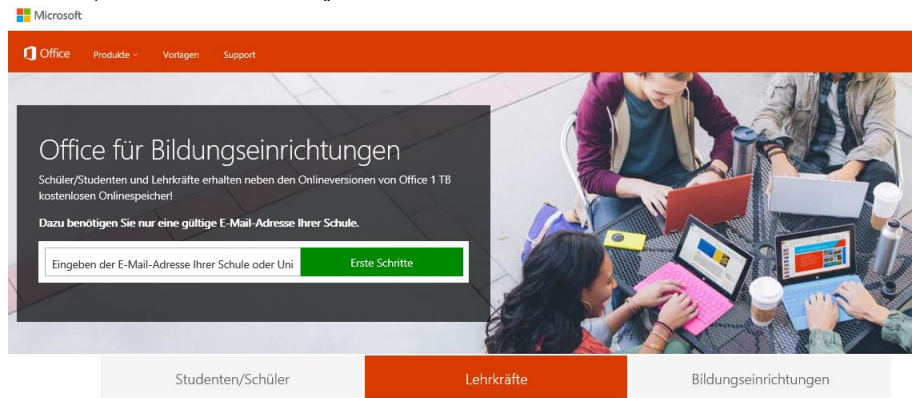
Microsoft

Office Produkte Vorlagen Support

Office für Bildungseinrichtungen

Schüler/Studenten und Lehrkräfte erhalten neben den Onlineversionen von Office 1 TB kostenlosen Onlinespeicher!

Dazu benötigen Sie nur eine gültige E-Mail-Adresse Ihrer Schule.

Eingeben der E-Mail-Adresse Ihrer Schule oder Uni

Erste Schritte

Studenten/Schüler

Lehrkräfte

Bildungseinrichtungen